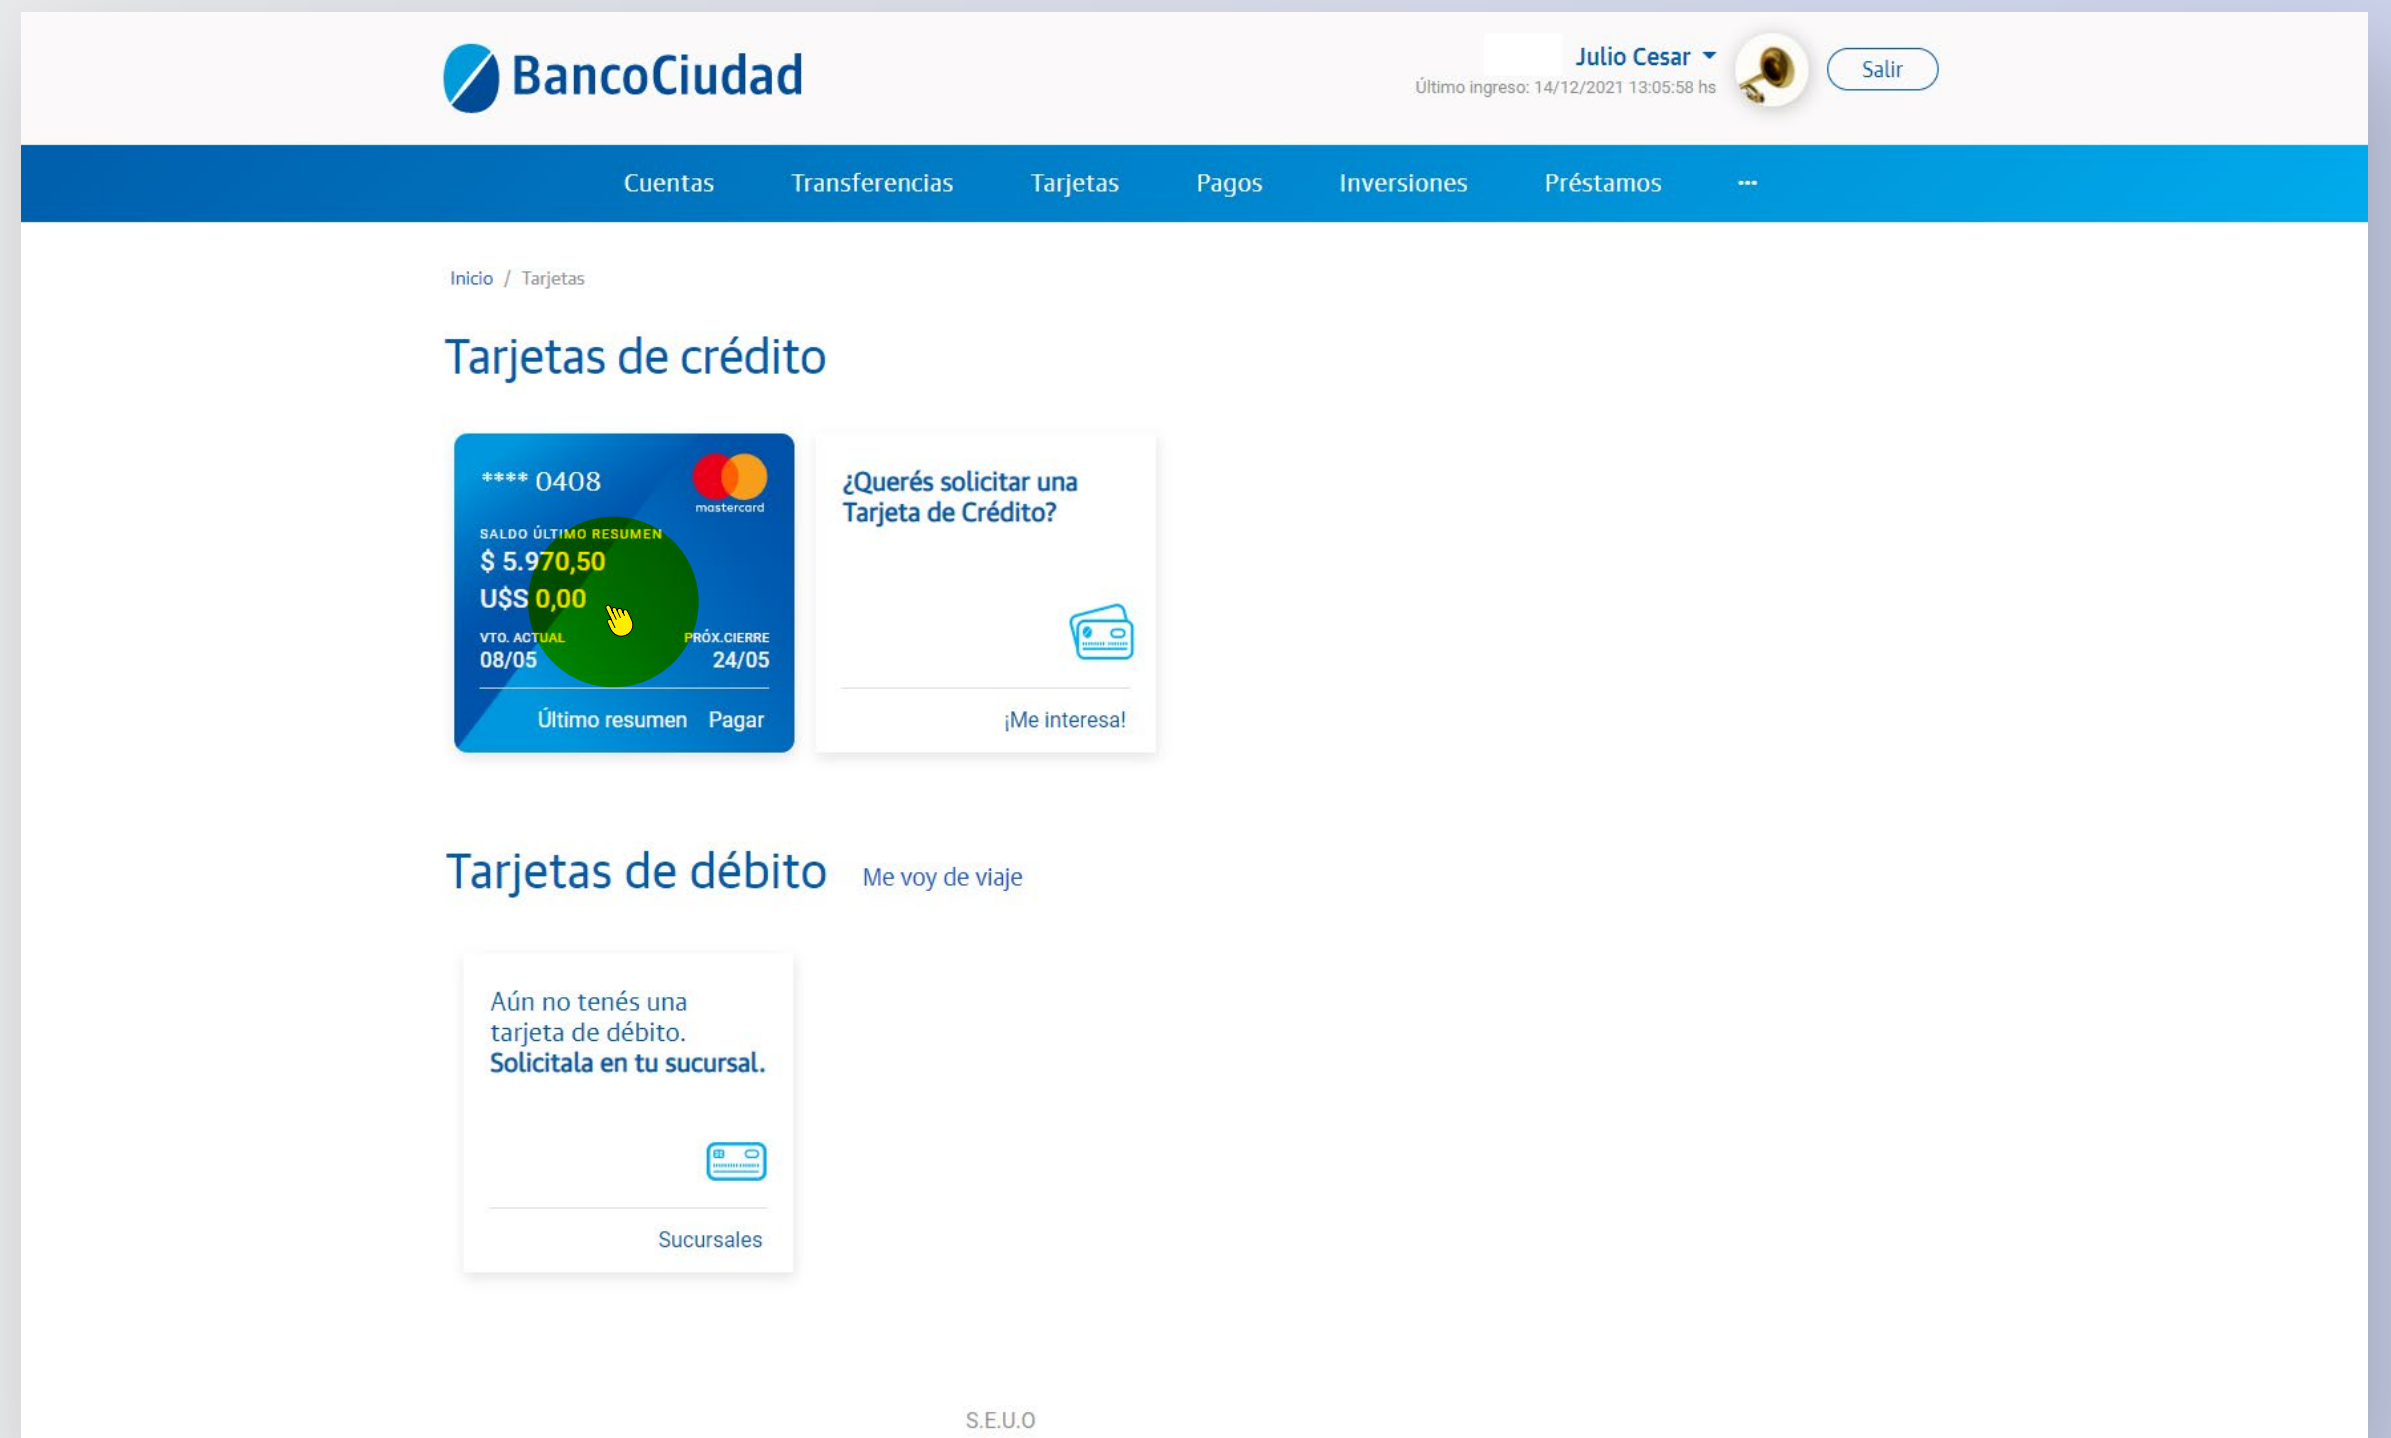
BancoCiudad

Julio Cesar
Último ingreso: 14/12/2021 13:05:58 hs
Salir

Cuentas Transferencias Tarjetas Pagos Inversiones Préstamos ···

Inicio / Tarjetas

Tarjetas de crédito

**** 0408
mastercard
SALDO ÚLTIMO RESUMEN
$ 5.970,50
U$S 0,00
VTO. ACTUAL
08/05
PRÓX.CIERRE
24/05
Último resumen Pagar

¿Querés solicitar una Tarjeta de Crédito?
¡Me interesa!

Tarjetas de débito Me voy de viaje

Aún no tenés una tarjeta de débito.
**Solicitala en tu sucursal.**
Sucursales

S.E.U.O